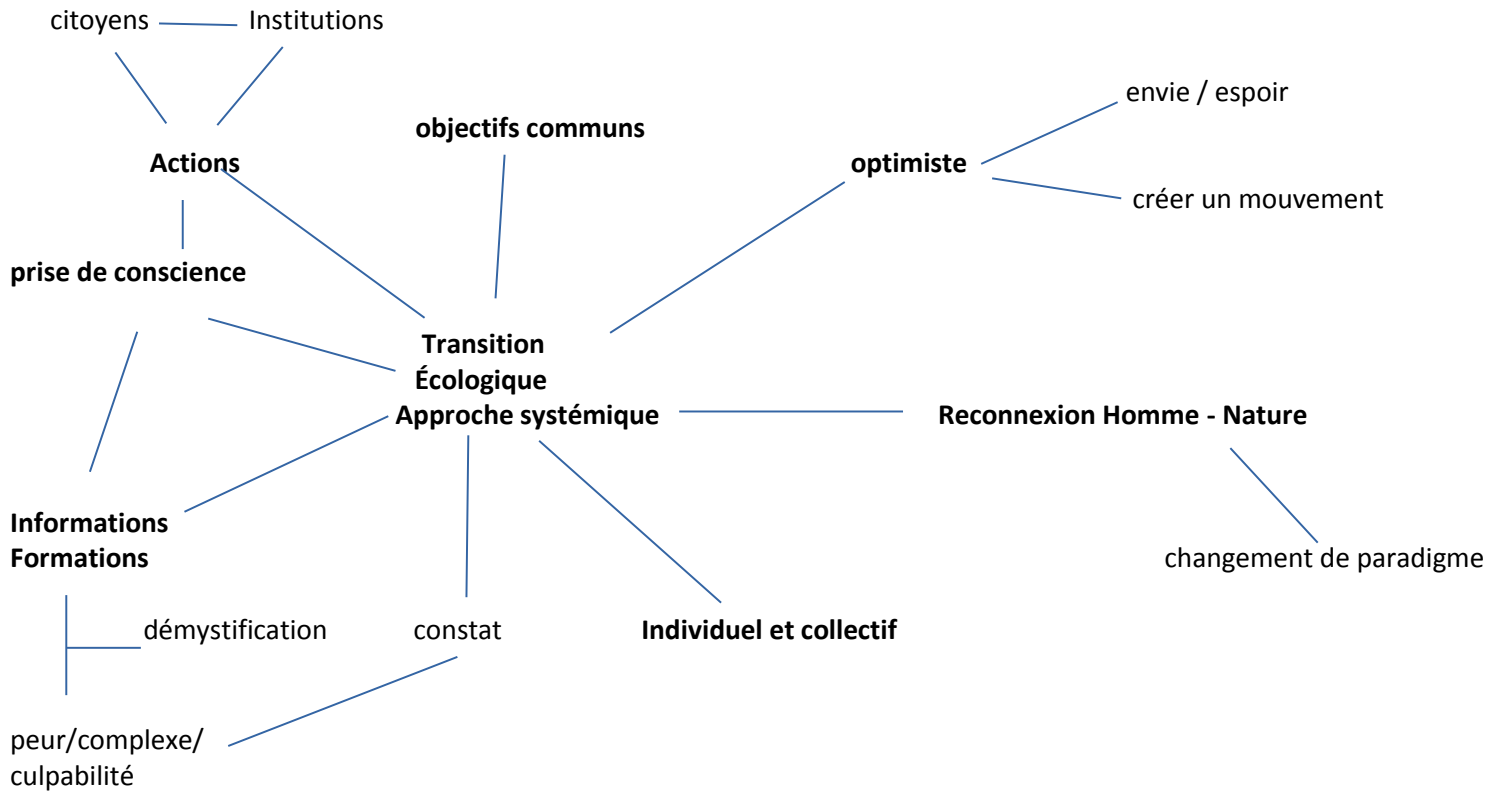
citoyens Institutions

Actions

objectifs communs

optimiste

envie / espoir

créer un mouvement

prise de conscience

Transition
Écologique
Approche systémique

Reconnexion Homme - Nature

Informations
Formations

changement de paradigme

démystification

constat

Individuel et collectif

peur/complexe/
culpabilité